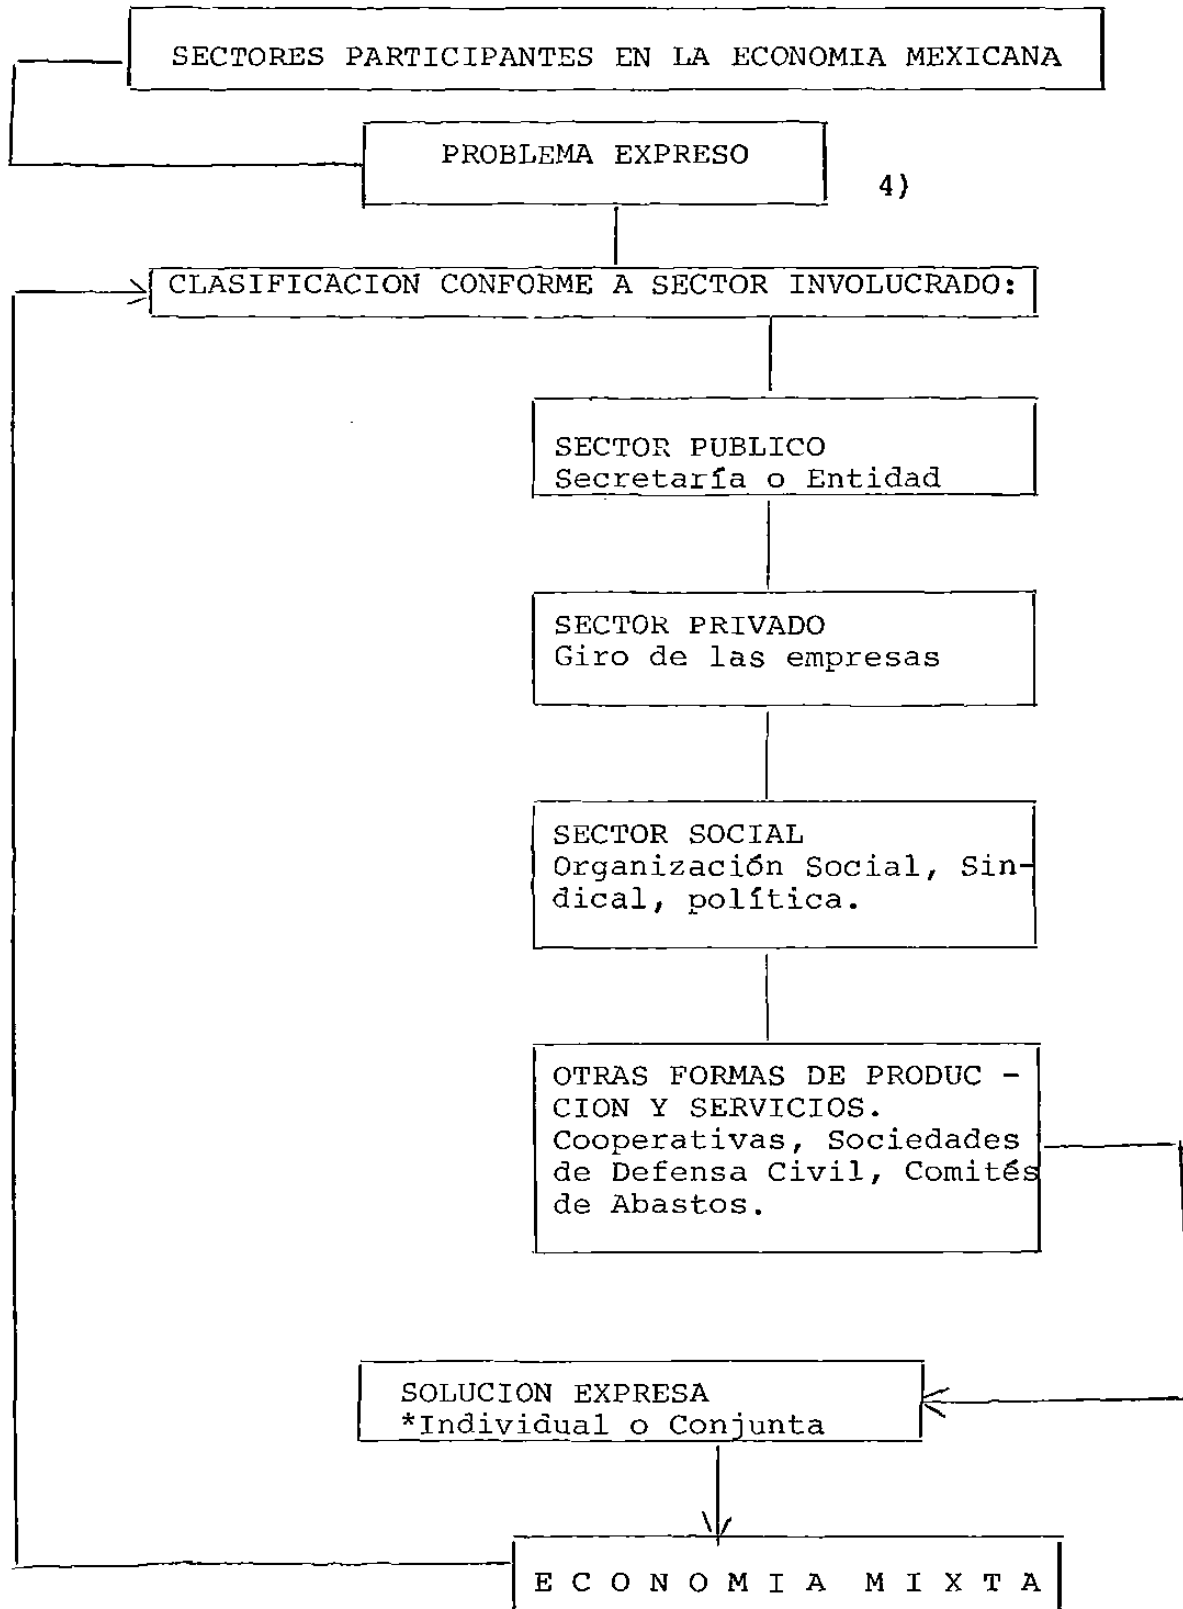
SECTORES PARTICIPANTES EN LA ECONOMIA MEXICANA

PROBLEMA EXPRESO

4)

CLASIFICACION CONFORME A SECTOR INVOLUCRADO:

SECTOR PUBLICO
Secretaría o Entidad

SECTOR PRIVADO
Giro de las empresas

SECTOR SOCIAL
Organización Social, Sindical, política.

OTRAS FORMAS DE PRODUC - CION Y SERVICIOS.
Cooperativas, Sociedades de Defensa Civil, Comités de Abastos.

SOLUCION EXPRESA
*Individual o Conjunta

E C O N O M I A M I X T A